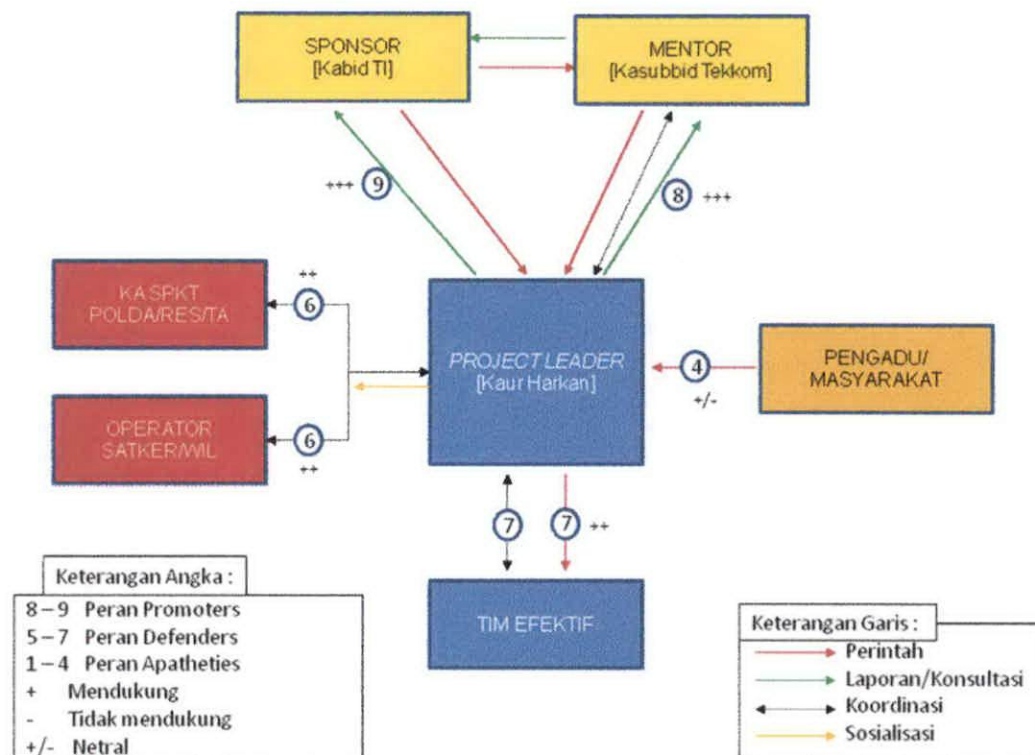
SPONSOR
[Kabid TI]

MENTOR
[Kasubbid Tekkom]

+++ 9

8 +++

++

KASPKT
POLDA/RES/TA

6

PROJECT LEADER
[Kaur Harkan]

4

+/-

PENGADU/
MASYARAKAT

OPERATOR
SATKER/WIL

6

++

7

7 ++

TIM EFEKTIF

Keterangan Angka :

8 – 9 Peran Promoters
5 – 7 Peran Defenders
1 – 4 Peran Apatheties
+ Mendukung
- Tidak mendukung
+/- Netral

Keterangan Garis :

Perintah
Laporan/Konsultasi
Koordinasi
Sosialisasi